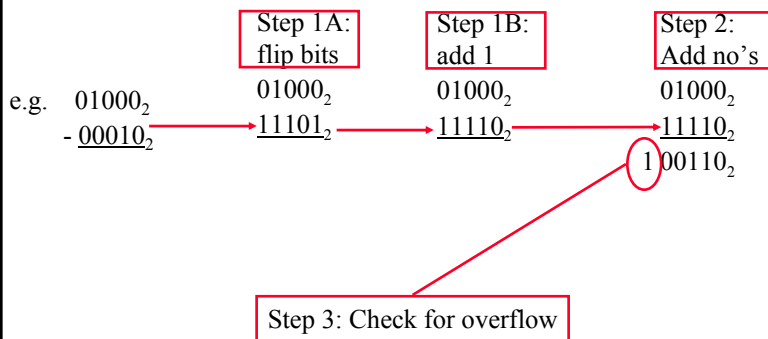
Step 1A: flip bits

Step 1B: add 1

Step 2: Add no's

e.g. $01000_2$
$- \underline{00010_2}$

$01000_2$
$\underline{11101_2}$

$01000_2$
$\underline{11110_2}$

$01000_2$
$\underline{11110_2}$
$1\,00110_2$

Step 3: Check for overflow